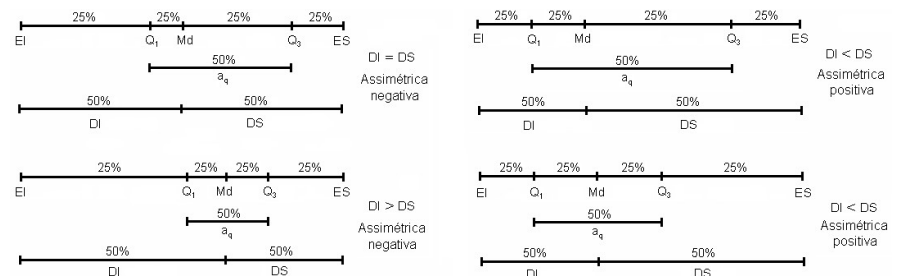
25% 25% 25% 25%
EI $Q_1$ Md $Q_3$ ES
50%
$a_q$
DI = DS
Assimétrica negativa
50% 50%
DI DS

25% 25% 25% 25%
EI $Q_1$ Md $Q_3$ ES
50%
$a_q$
DI < DS
Assimétrica positiva
50% 50%
DI DS

25% 25% 25% 25%
EI $Q_1$ Md $Q_3$ ES
50%
$a_q$
DI > DS
Assimétrica negativa
50% 50%
DI DS

25% 25% 25% 25%
EI $Q_1$ Md $Q_3$ ES
50%
$a_q$
DI < DS
Assimétrica positiva
50% 50%
DI DS